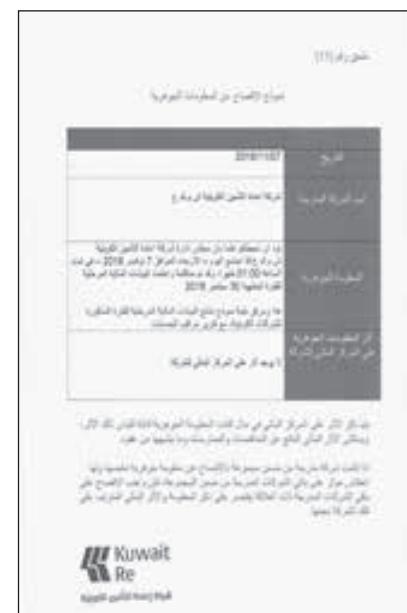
ملحق رقم (11)

نموذج الإفصاح عن المعلومات الجوهرية

| التاريخ | 2018/11/07 |
|---|---|
| اسم الشركة المدرجة | شركة إعادة التأمين الكويتية ش.م.ك.ع |
| المعلومة الجوهرية | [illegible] 7 نوفمبر 2018 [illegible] 30 سبتمبر 2018. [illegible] |
| أثر المعلومة الجوهرية على المركز المالي للشركة | لا يوجد أثر على المركز المالي للشركة |

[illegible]

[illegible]

Kuwait Re

شركة إعادة التأمين الكويتية